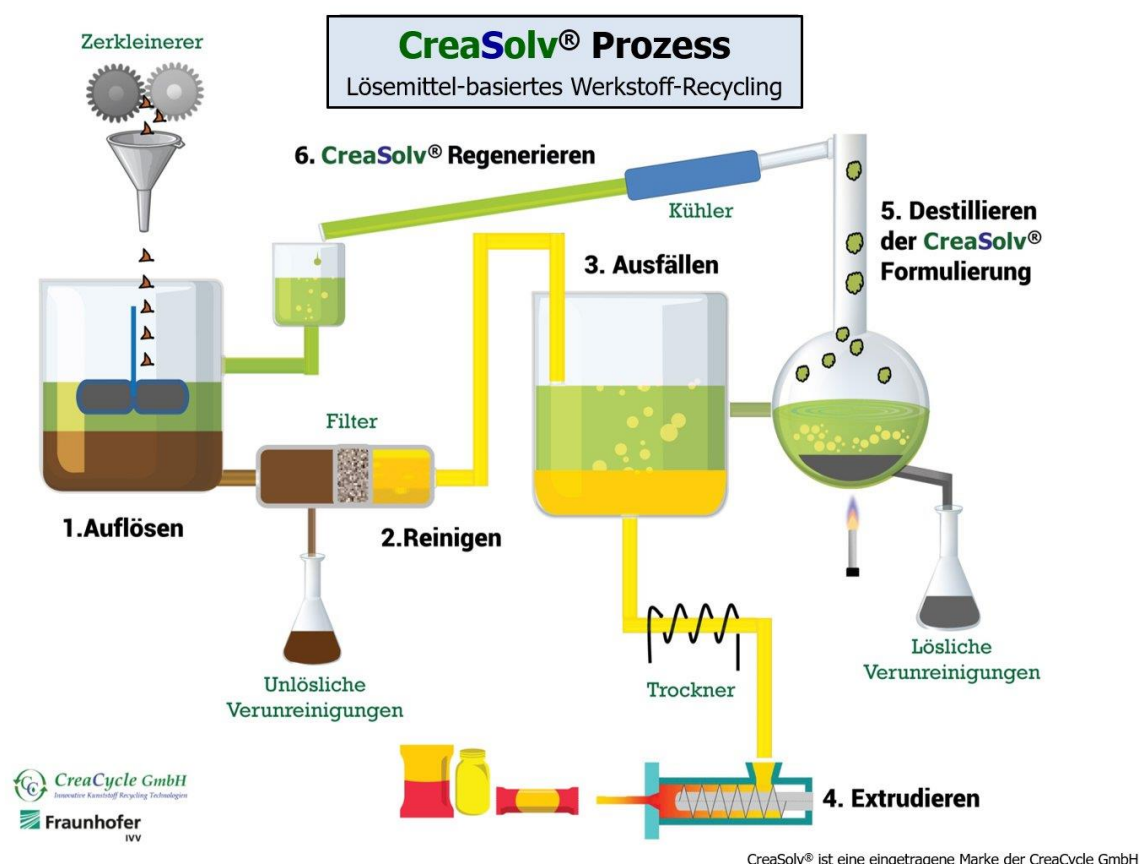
Zerkleinerer

CreaSolv® Prozess
Lösemittel-basiertes Werkstoff-Recycling

6. CreaSolv® Regenerieren

Kühler

5. Destillieren der CreaSolv® Formulierung

3. Ausfällen

Filter

1.Auflösen

2.Reinigen

Unlösliche Verunreinigungen

Trockner

Lösliche Verunreinigungen

4. Extrudieren

CreaCycle GmbH
Innovative Kunststoff Recycling Technologien

Fraunhofer
IVV

CreaSolv® ist eine eingetragene Marke der CreaCycle GmbH